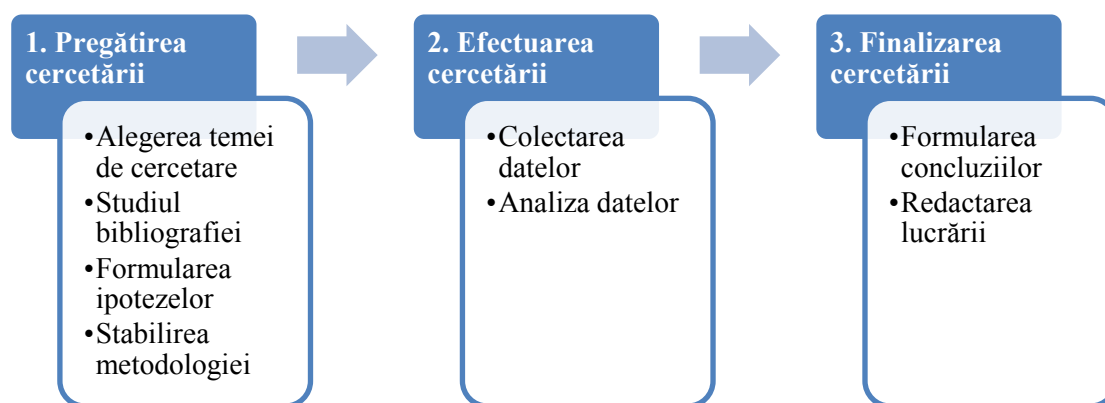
1. Pregătirea cercetării

•Alegerea temei de cercetare
•Studiul bibliografiei
•Formularea ipotezelor
•Stabilirea metodologiei

2. Efectuarea cercetării

•Colectarea datelor
•Analiza datelor

3. Finalizarea cercetării

•Formularea concluziilor
•Redactarea lucrării